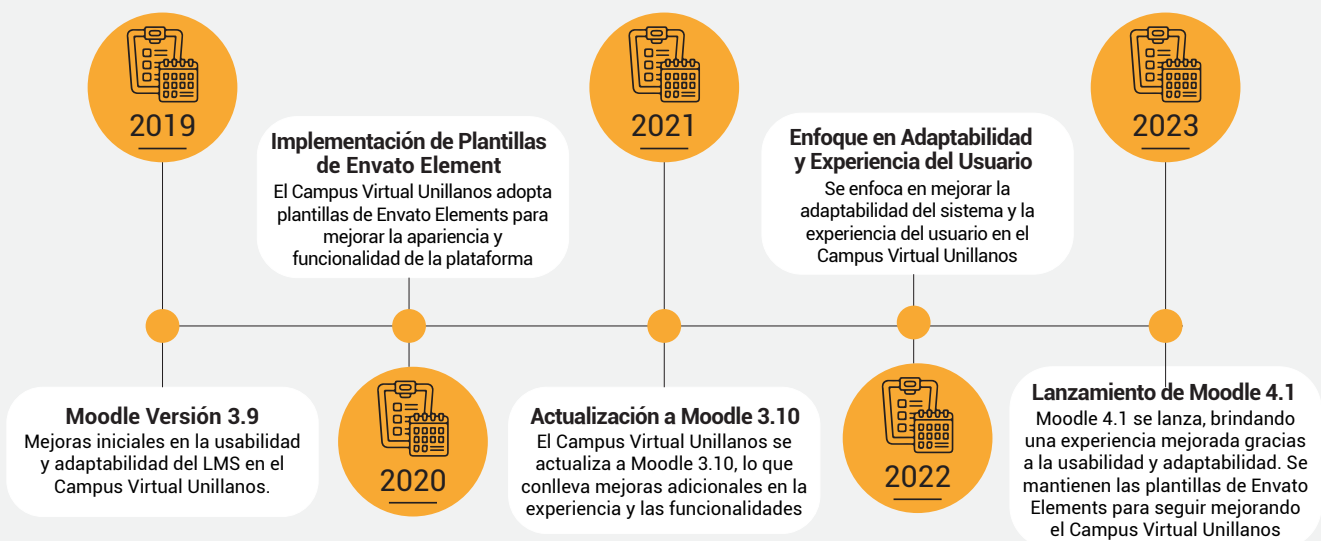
2019

Implementación de Plantillas de Envato Element
El Campus Virtual Unillanos adopta plantillas de Envato Elements para mejorar la apariencia y funcionalidad de la plataforma

2021

Enfoque en Adaptabilidad y Experiencia del Usuario
Se enfoca en mejorar la adaptabilidad del sistema y la experiencia del usuario en el Campus Virtual Unillanos

2023

Moodle Versión 3.9
Mejoras iniciales en la usabilidad y adaptabilidad del LMS en el Campus Virtual Unillanos.

2020

Actualización a Moodle 3.10
El Campus Virtual Unillanos se actualiza a Moodle 3.10, lo que conlleva mejoras adicionales en la experiencia y las funcionalidades

2022

Lanzamiento de Moodle 4.1
Moodle 4.1 se lanza, brindando una experiencia mejorada gracias a la usabilidad y adaptabilidad. Se mantienen las plantillas de Envato Elements para seguir mejorando el Campus Virtual Unillanos